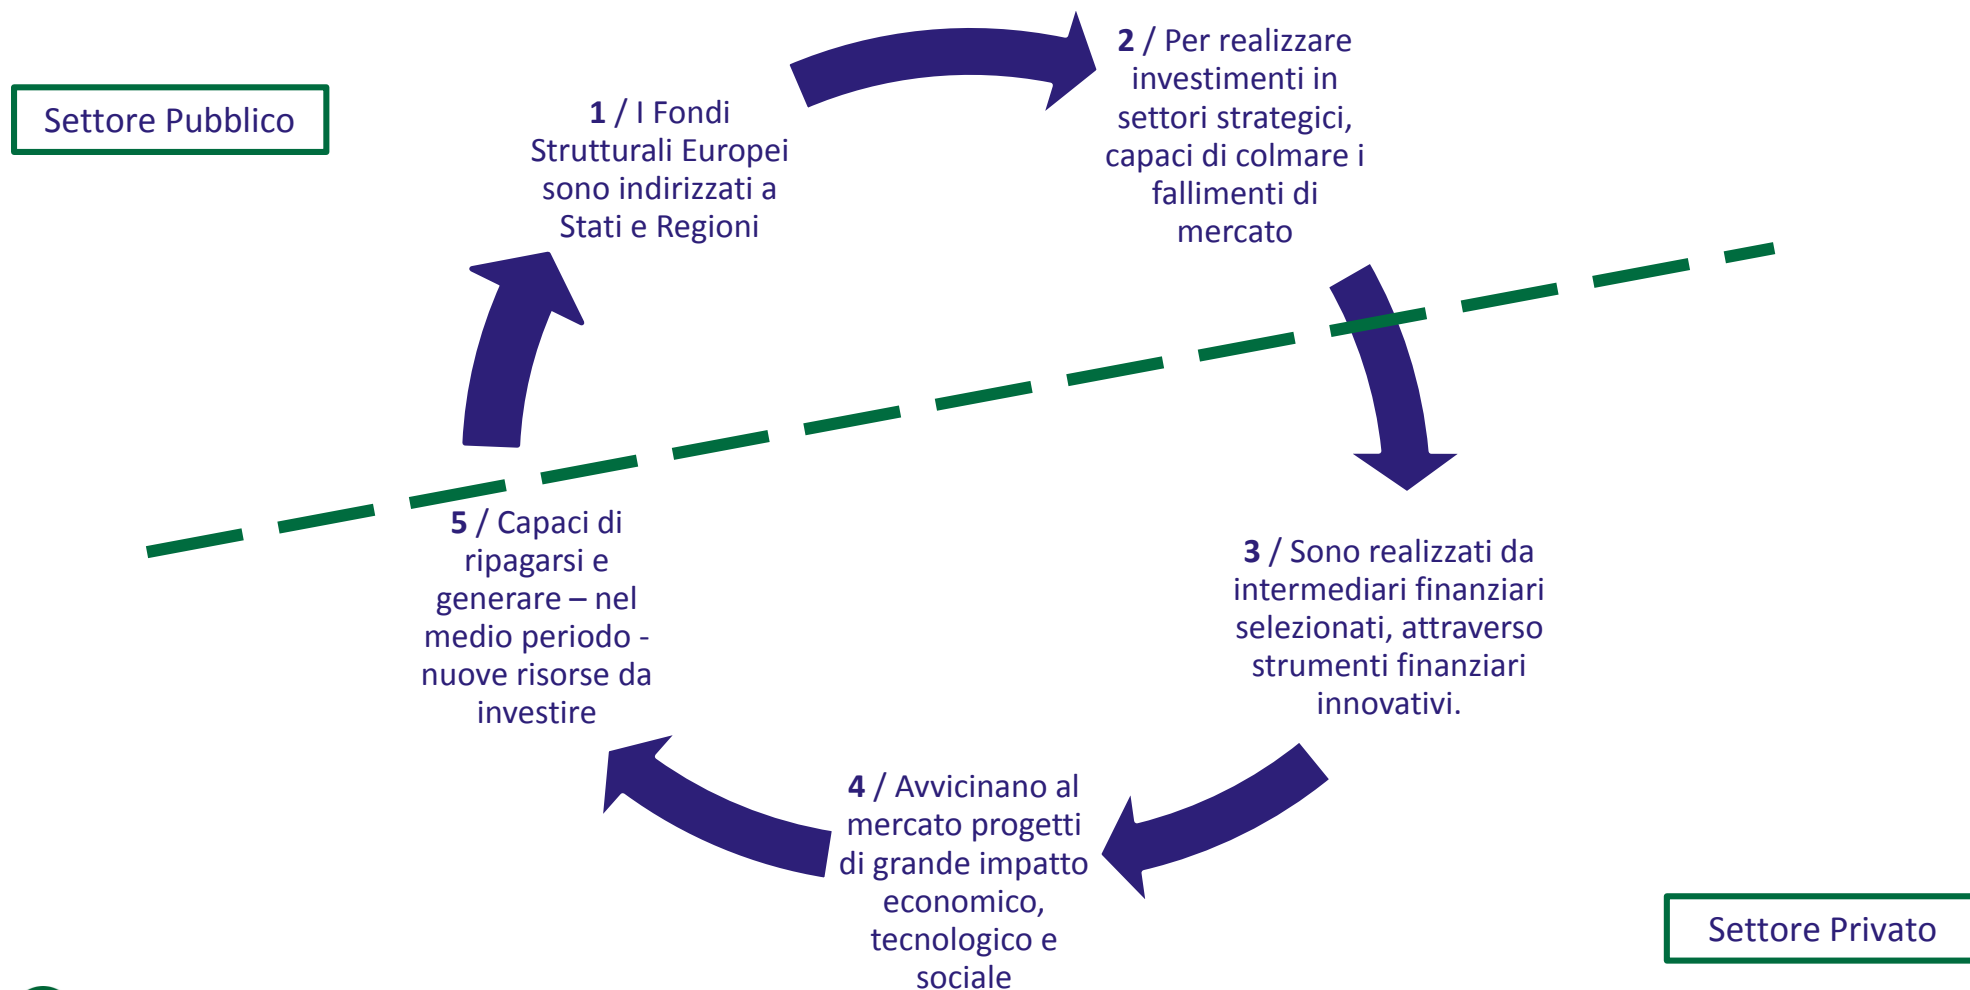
Settore Pubblico

1 / I Fondi Strutturali Europei sono indirizzati a Stati e Regioni

2 / Per realizzare investimenti in settori strategici, capaci di colmare i fallimenti di mercato

3 / Sono realizzati da intermediari finanziari selezionati, attraverso strumenti finanziari innovativi.

4 / Avvicinano al mercato progetti di grande impatto economico, tecnologico e sociale

5 / Capaci di ripagarsi e generare – nel medio periodo - nuove risorse da investire

Settore Privato